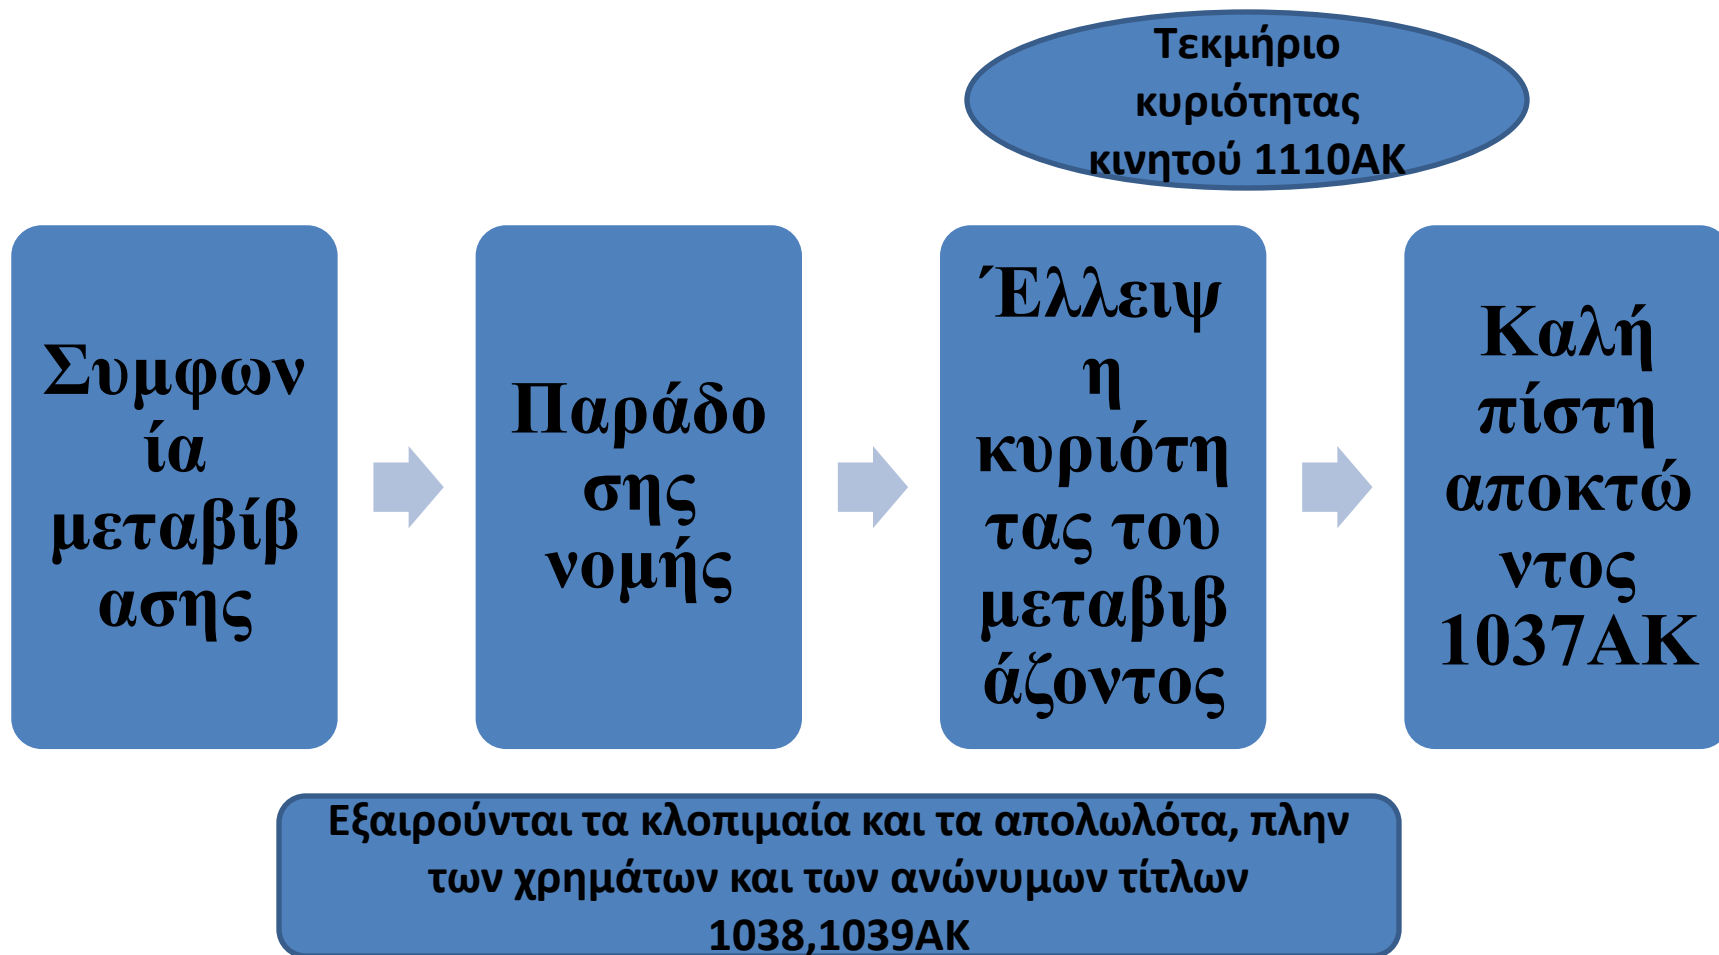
Τεκμήριο κυριότητας κινητού 1110ΑΚ

Συμφωνία μεταβίβασης

Παράδοσης νομής

Έλλειψη κυριότητας του μεταβιβάζοντος

Καλή πίστη αποκτώντος 1037ΑΚ

Εξαιρούνται τα κλοπιμαία και τα απολωλότα, πλην των χρημάτων και των ανώνυμων τίτλων 1038,1039ΑΚ